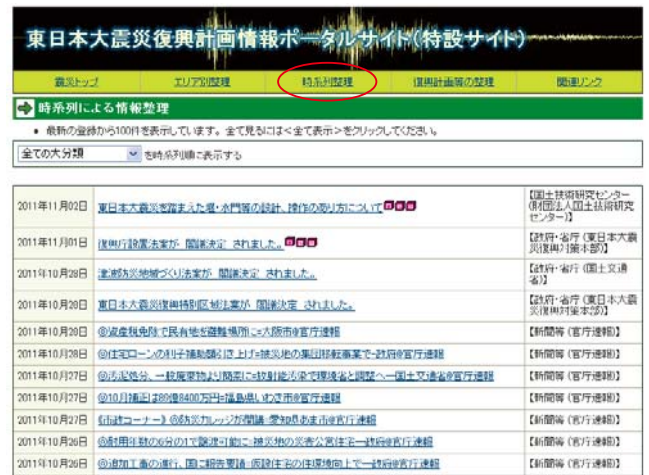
東日本大震災復興計画情報ポータルサイト(特設サイト)

| 震災トップ | エリア別整理 | 時系列整理 | 復興計画等の整理 | 関連リンク |
|---|---|---|---|---|

時系列による情報整理

• 最新の登録から100件を表示しています。全て見るには＜全て表示＞をクリックしてください。

全ての大分類 を時系列順に表示する

| | | |
|---|---|---|
| 2011年11月02日 | 東日本大震災を踏まえた堤・水門等の設計、操作の在り方について | 【国土技術研究センター(財団法人国土技術研究センター)】 |
| 2011年11月01日 | 復興庁設置法案が「閣議決定」されました。 | 【政府・省庁(東日本大震災復興対策本部)】 |
| 2011年10月28日 | 津波防災地域づくり法案が「閣議決定」されました。 | 【政府・省庁(国土交通省)】 |
| 2011年10月28日 | 東日本大震災復興特別区域法案が「閣議決定」されました。 | 【政府・省庁(東日本大震災復興対策本部)】 |
| 2011年10月28日 | ◎減産税免除で民有地を避難場所に=大阪市◎官庁速報 | 【新聞等(官庁速報)】 |
| 2011年10月28日 | ◎住宅ローンの利子補助額引き上げ=被災地の集団移転事業で-政府◎官庁速報 | 【新聞等(官庁速報)】 |
| 2011年10月27日 | ◎汚泥処分、一般廃棄物より簡易に=放射性汚泥で環境省と調整へ-国土交通省◎官庁速報 | 【新聞等(官庁速報)】 |
| 2011年10月27日 | ◎10月補正は89億8400万円=福島県いわき市◎官庁速報 | 【新聞等(官庁速報)】 |
| 2011年10月27日 | 《市町コーナー》◎防災カレッジが開講=愛知県あま市◎官庁速報 | 【新聞等(官庁速報)】 |
| 2011年10月26日 | ◎耐用年数の6分の1で譲渡可能に=被災地の災害公営住宅-政府◎官庁速報 | 【新聞等(官庁速報)】 |
| 2011年10月26日 | ◎追加工事の施行、国に財政要請=仮設住宅の住環境向上で-政府◎官庁速報 | 【新聞等(官庁速報)】 |